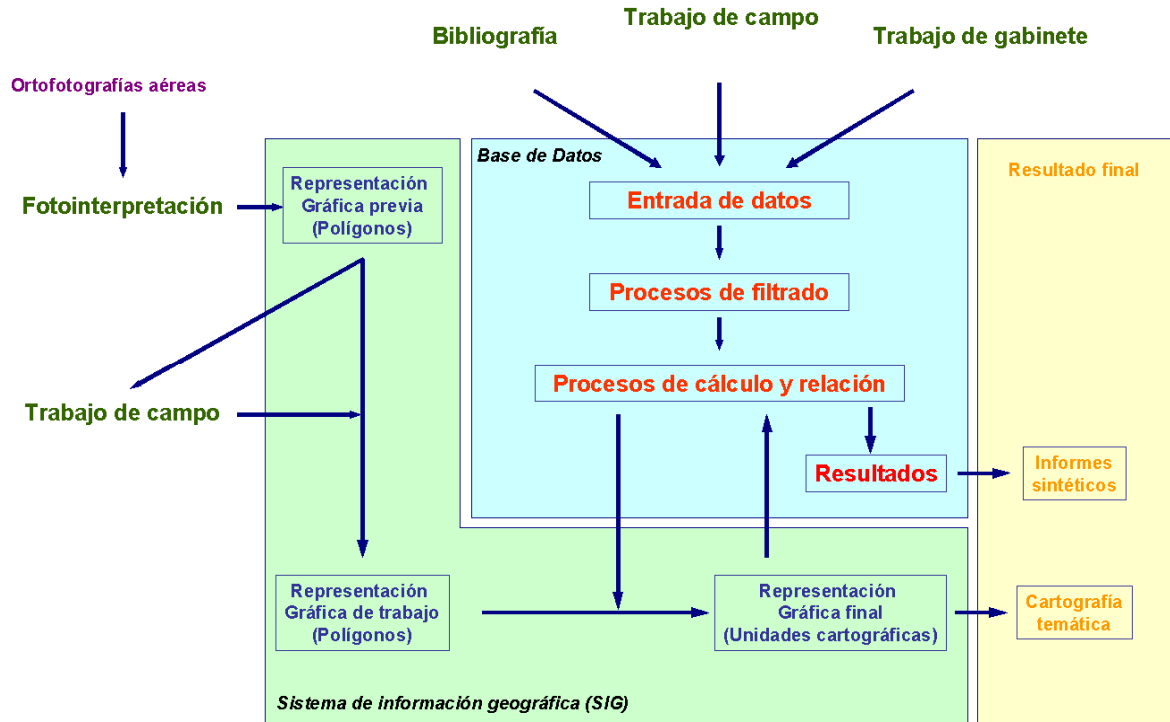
Trabajo de campo

Bibliografía

Trabajo de gabinete

Ortofotografías aéreas

Fotointerpretación

Representación Gráfica previa (Polígonos)

Base de Datos

Entrada de datos

Procesos de filtrado

Procesos de cálculo y relación

Resultados

Resultado final

Informes sintéticos

Trabajo de campo

Representación Gráfica de trabajo (Polígonos)

Representación Gráfica final (Unidades cartográficas)

Cartografía temática

Sistema de información geográfica (SIG)